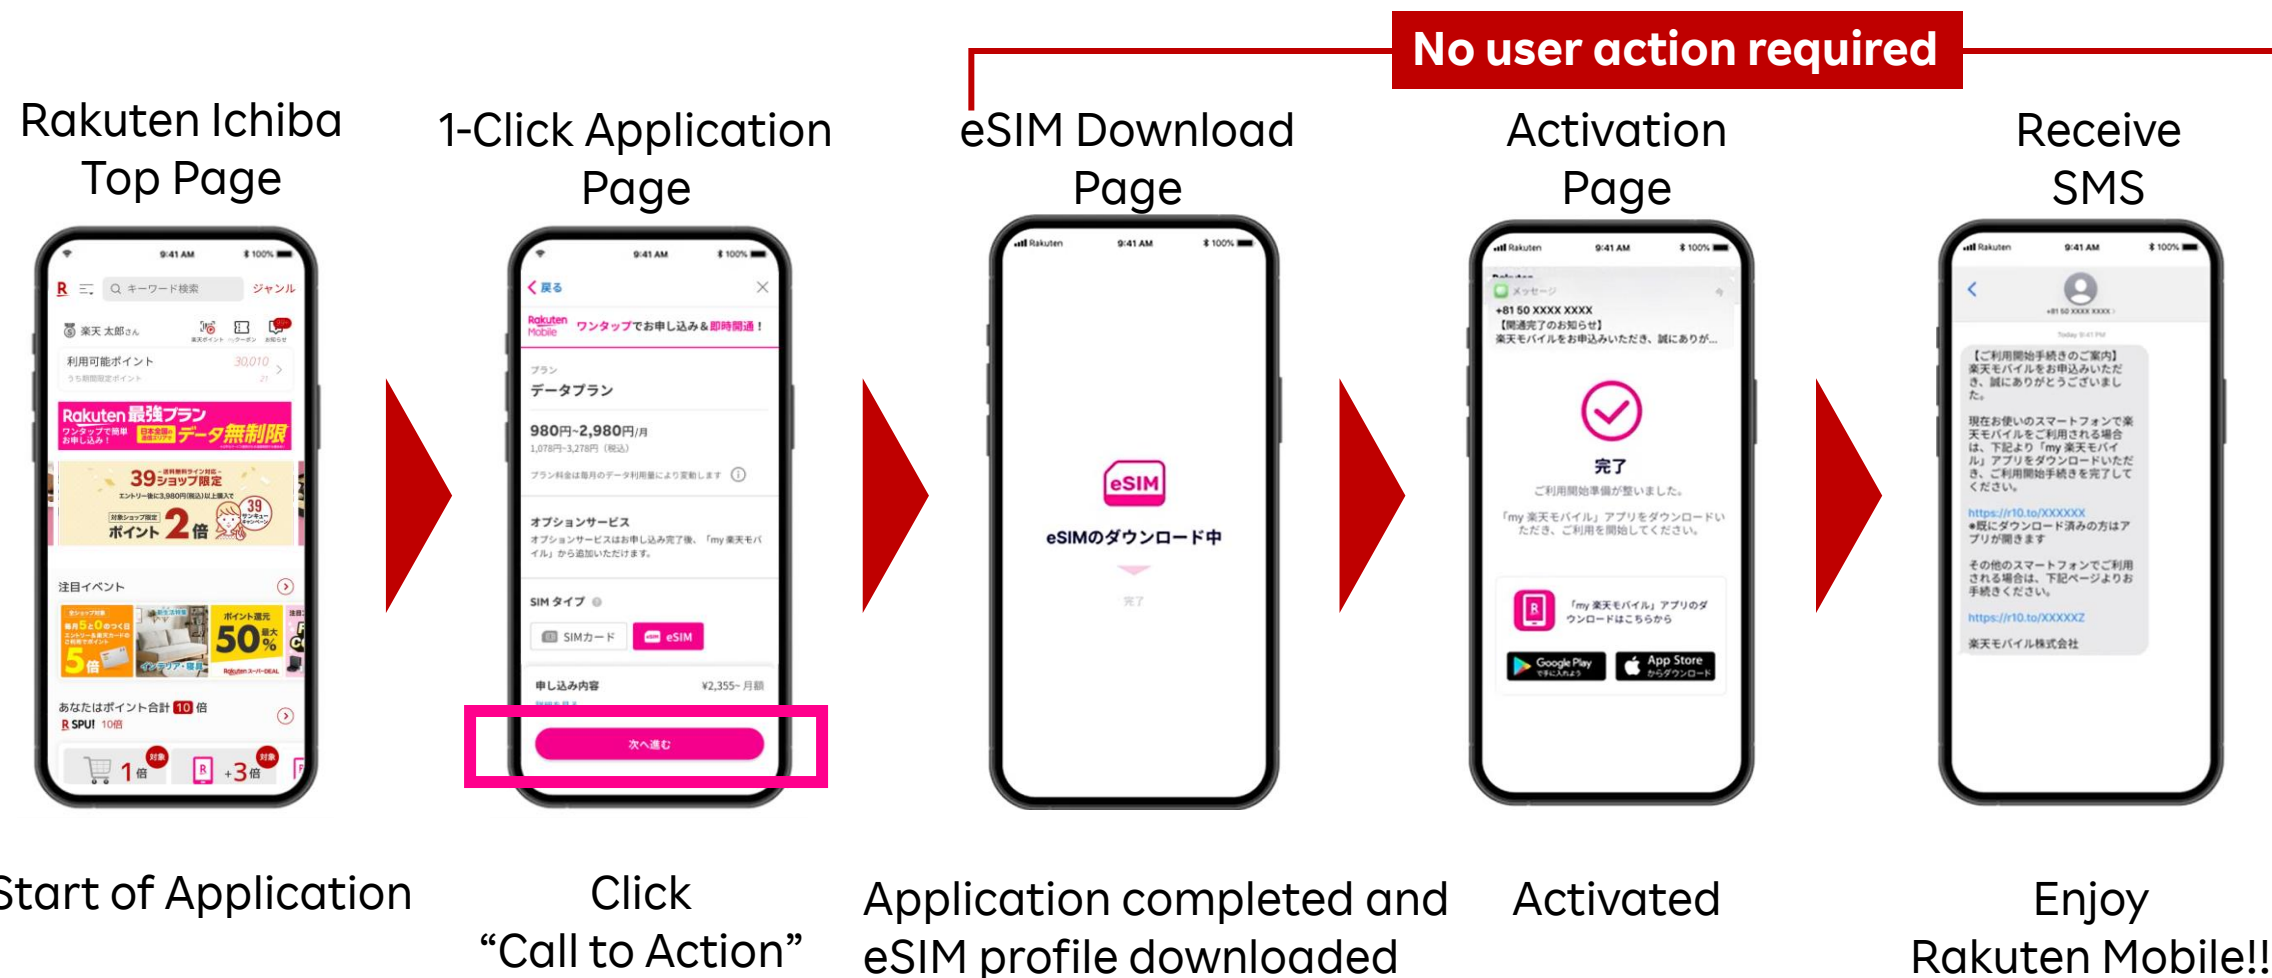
No user action required

Rakuten Ichiba Top Page

9:41 AM 100%
R キーワード検索 ジャンル
楽天 太郎さん
利用可能ポイント 30,010
Rakuten 最強プラン データ無制限
39ショップ限定
ポイント 2倍
注目イベント
5倍
50%
あなたはポイント合計 10 倍
SPU! 10倍
1倍 +3倍

1-Click Application Page

9:41 AM 100%
戻る
Rakuten Mobile ワンタップでお申し込み＆即時開通！
プラン
データプラン
980円~2,980円/月
1,078円~3,278円（税込）
オプションサービス
SIM タイプ
SIMカード eSIM
申し込み内容 ¥2,355~ 月額
次へ進む

eSIM Download Page

Rakuten 9:41 AM 100%
eSIM
eSIMのダウンロード中
完了

Activation Page

Rakuten 9:41 AM 100%
メッセージ
+81 50 XXXX XXXX
【開通完了のお知らせ】
楽天モバイルをお申込みいただき、誠にありが...
完了
ご利用開始準備が整いました。
「my 楽天モバイル」アプリをダウンロードいただき、ご利用を開始してください。
「my 楽天モバイル」アプリのダウンロードはこちらから
Google Play
App Store

Receive SMS

Rakuten 9:41 AM 100%
+81 50 XXXX XXXX
Today 9:41 PM
【ご利用開始手続きのご案内】
楽天モバイルをお申込みいただき、誠にありがとうございました。
現在お使いのスマートフォンで楽天モバイルをご利用される場合は、下記より「my 楽天モバイル」アプリをダウンロードいただき、ご利用開始手続きを完了してください。
https://r10.to/XXXXXX
●既にダウンロード済みの方はアプリが開きます
その他のスマートフォンでご利用される場合は、下記ページよりお手続きください。
https://r10.to/XXXXXZ
楽天モバイル株式会社

Start of Application

Click “Call to Action”

Application completed and eSIM profile downloaded

Activated

Enjoy Rakuten Mobile!!